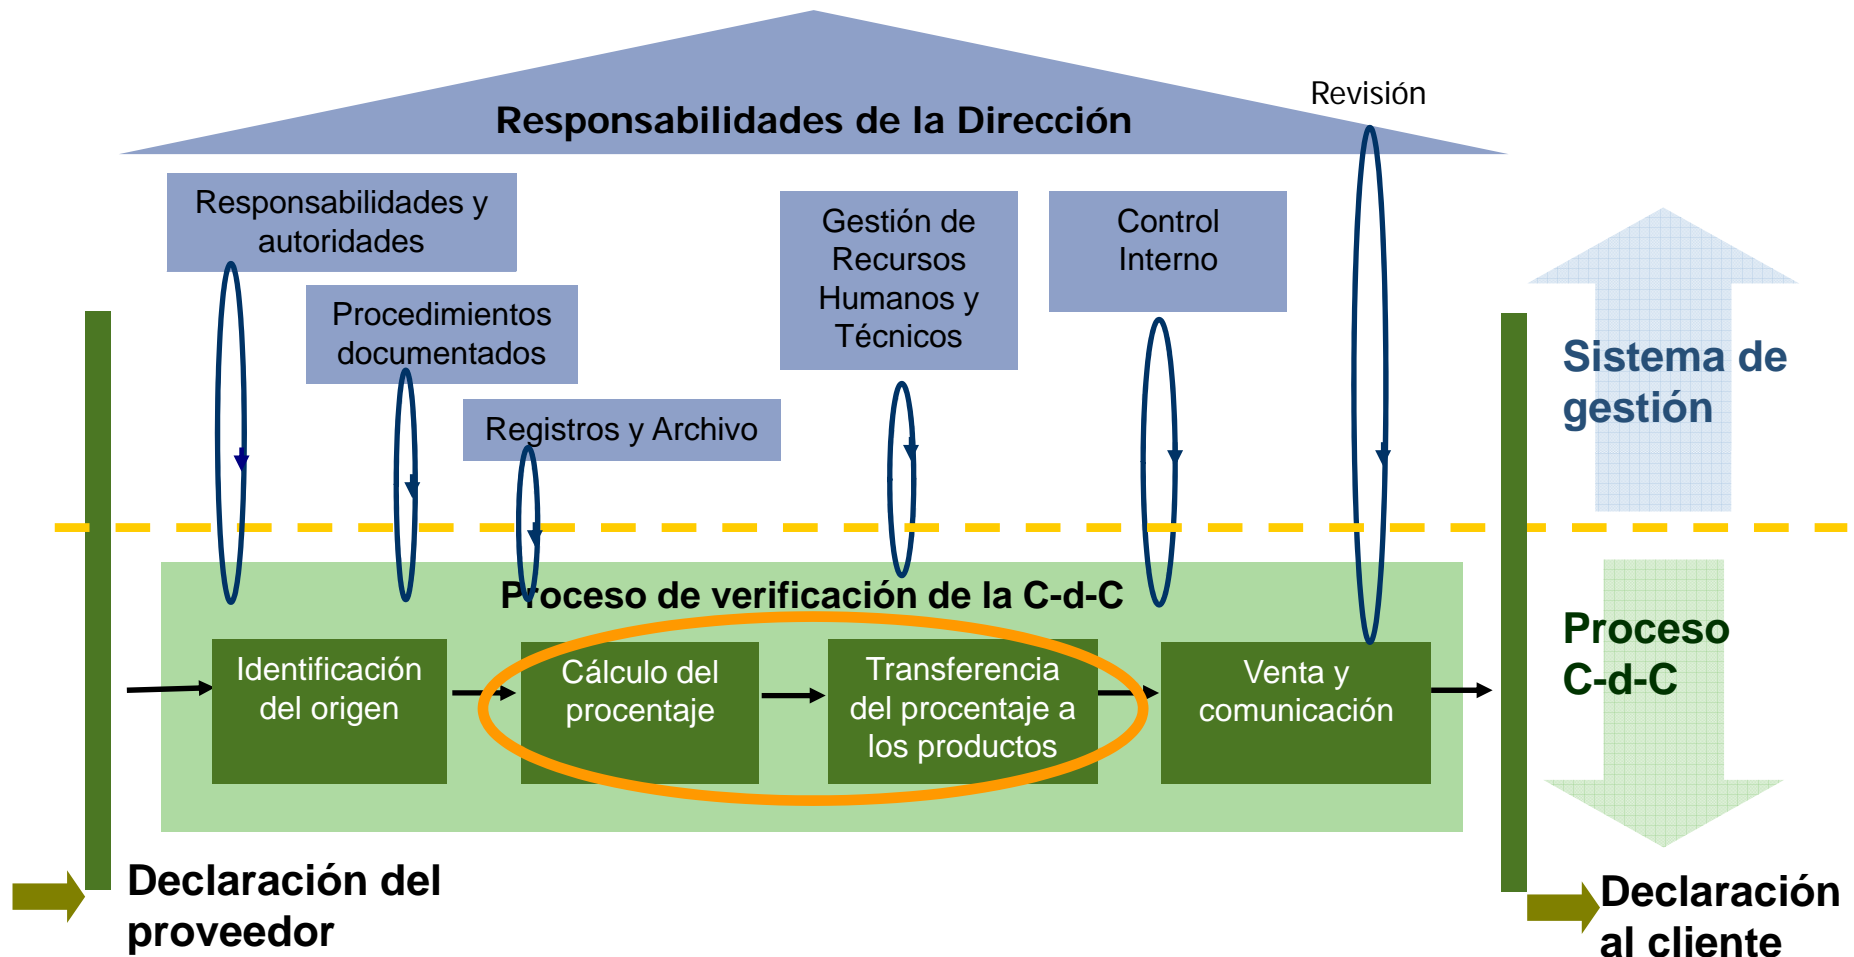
Responsabilidades de la Dirección

Revisión

Responsabilidades y autoridades

Procedimientos documentados

Registros y Archivo

Gestión de Recursos Humanos y Técnicos

Control Interno

Sistema de gestión

Proceso de verificación de la C-d-C

Identificación del origen

Cálculo del procentaje

Transferencia del procentaje a los productos

Venta y comunicación

Proceso C-d-C

Declaración del proveedor

Declaración al cliente